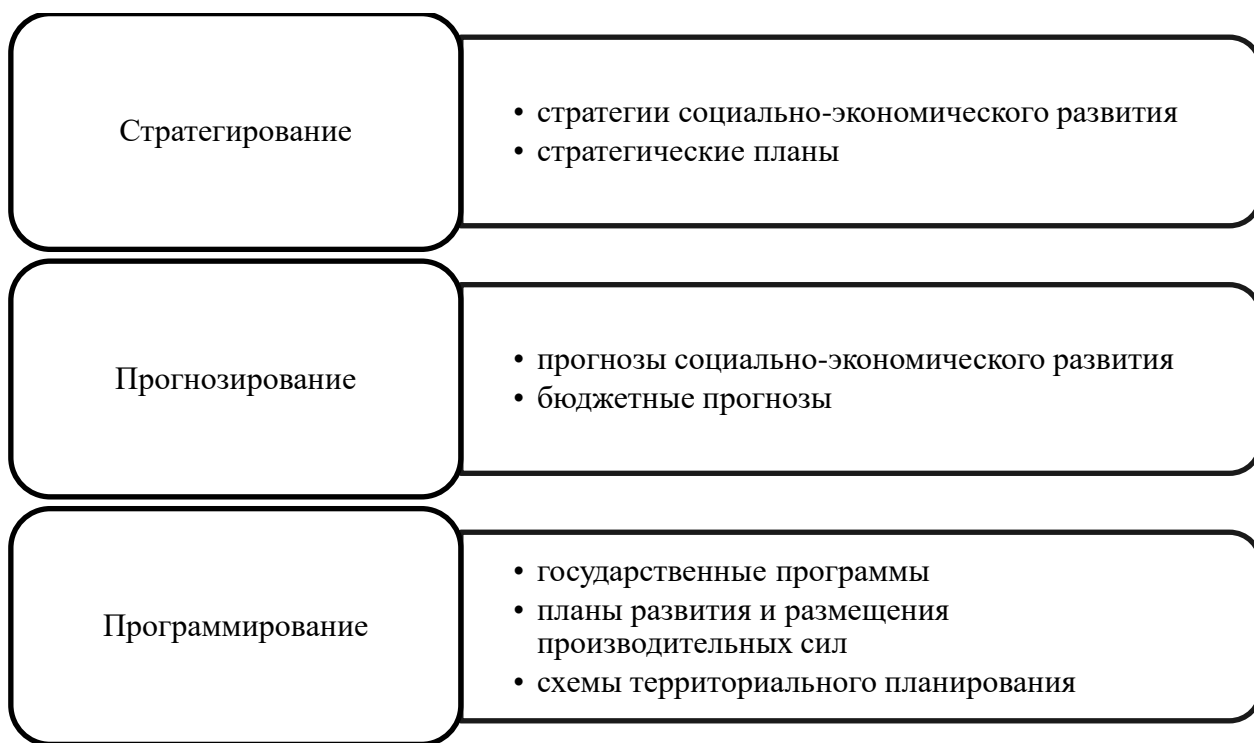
Стратегирование

• стратегии социально-экономического развития
• стратегические планы

Прогнозирование

• прогнозы социально-экономического развития
• бюджетные прогнозы

Программирование

• государственные программы
• планы развития и размещения производительных сил
• схемы территориального планирования